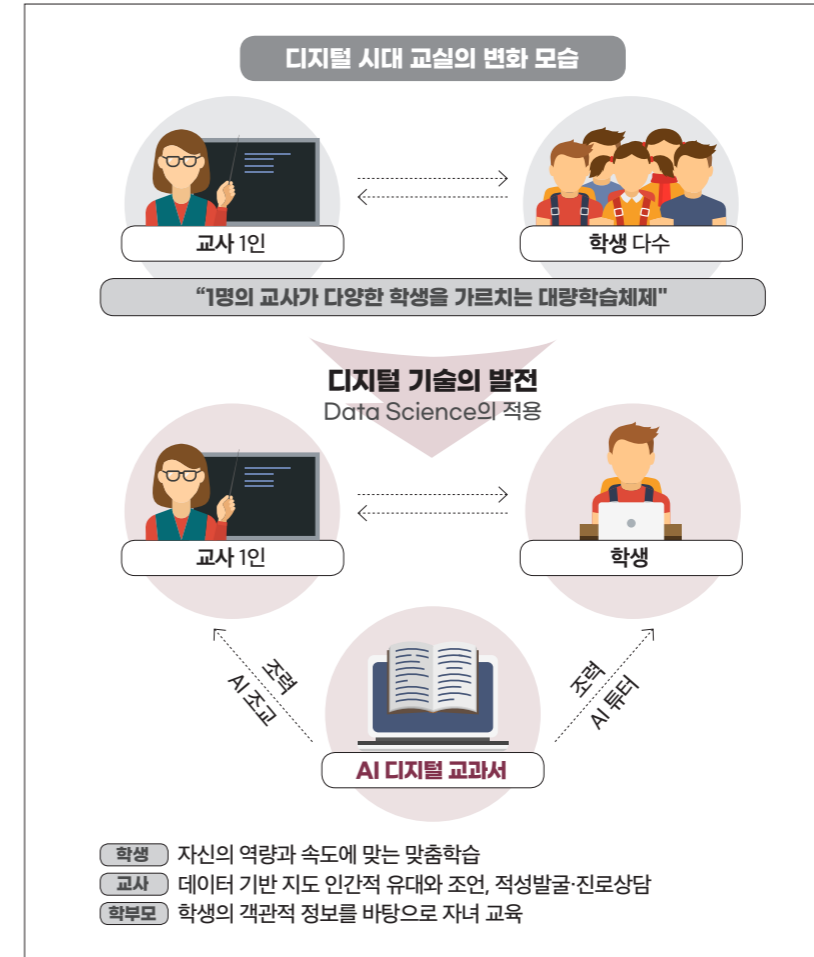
디지털 시대 교실의 변화 모습

교사 1인

학생 다수

“1명의 교사가 다양한 학생을 가르치는 대량학습체제"

디지털 기술의 발전
Data Science의 적용

교사 1인

학생

조력
AI 조교

조력
AI 튜터

AI 디지털 교과서

학생 자신의 역량과 속도에 맞는 맞춤학습
교사 데이터 기반 지도 인간적 유대와 조언, 적성발굴·진로상담
학부모 학생의 객관적 정보를 바탕으로 자녀 교육